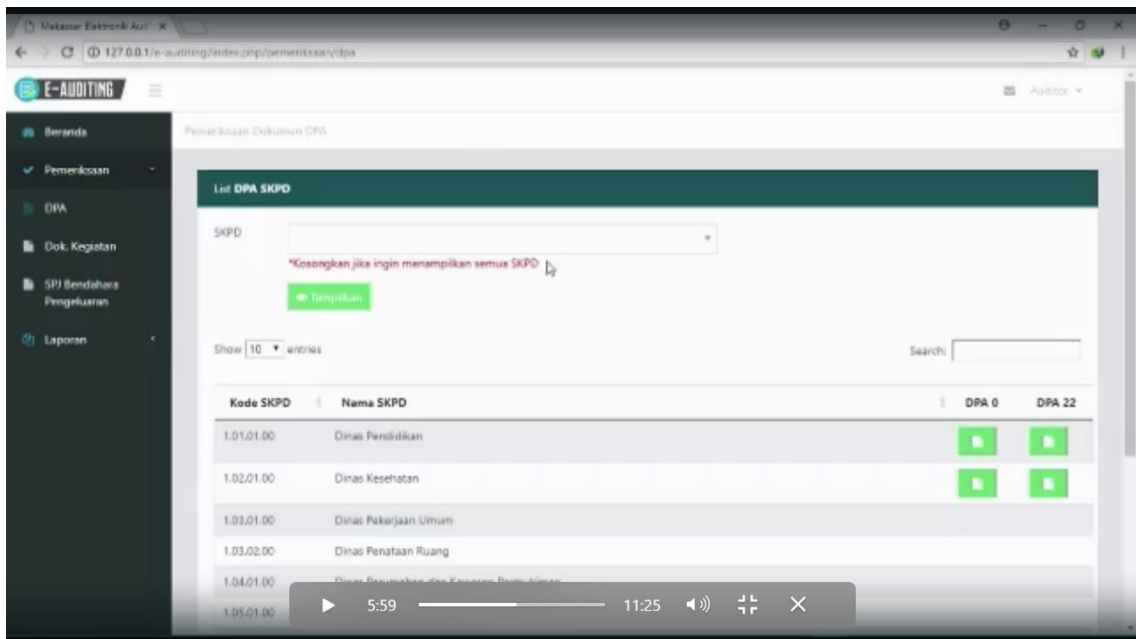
Makassar Elektronik Audi ×

127.0.0.1/e-auditing/index.php/pemeriksaan/dpa

E-AUDITING

Auditor

Beranda

Pemeriksaan

DPA

Dok. Kegiatan

SPJ Bendahara Pengeluaran

Laporan

Pemeriksaan Dokumen DPA

List DPA SKPD

SKPD

*Kosongkan jika ingin menampilkan semua SKPD

Tampilkan

Show 10 entries

Search:

| Kode SKPD | Nama SKPD | DPA 0 | DPA 22 |
|---|---|---|---|
| 1.01.01.00 | Dinas Pendidikan | | |
| 1.02.01.00 | Dinas Kesehatan | | |
| 1.03.01.00 | Dinas Pekerjaan Umum | | |
| 1.03.02.00 | Dinas Penataan Ruang | | |
| 1.04.01.00 | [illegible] | | |
| 1.05.01.00 | | | |

5:59

11:25